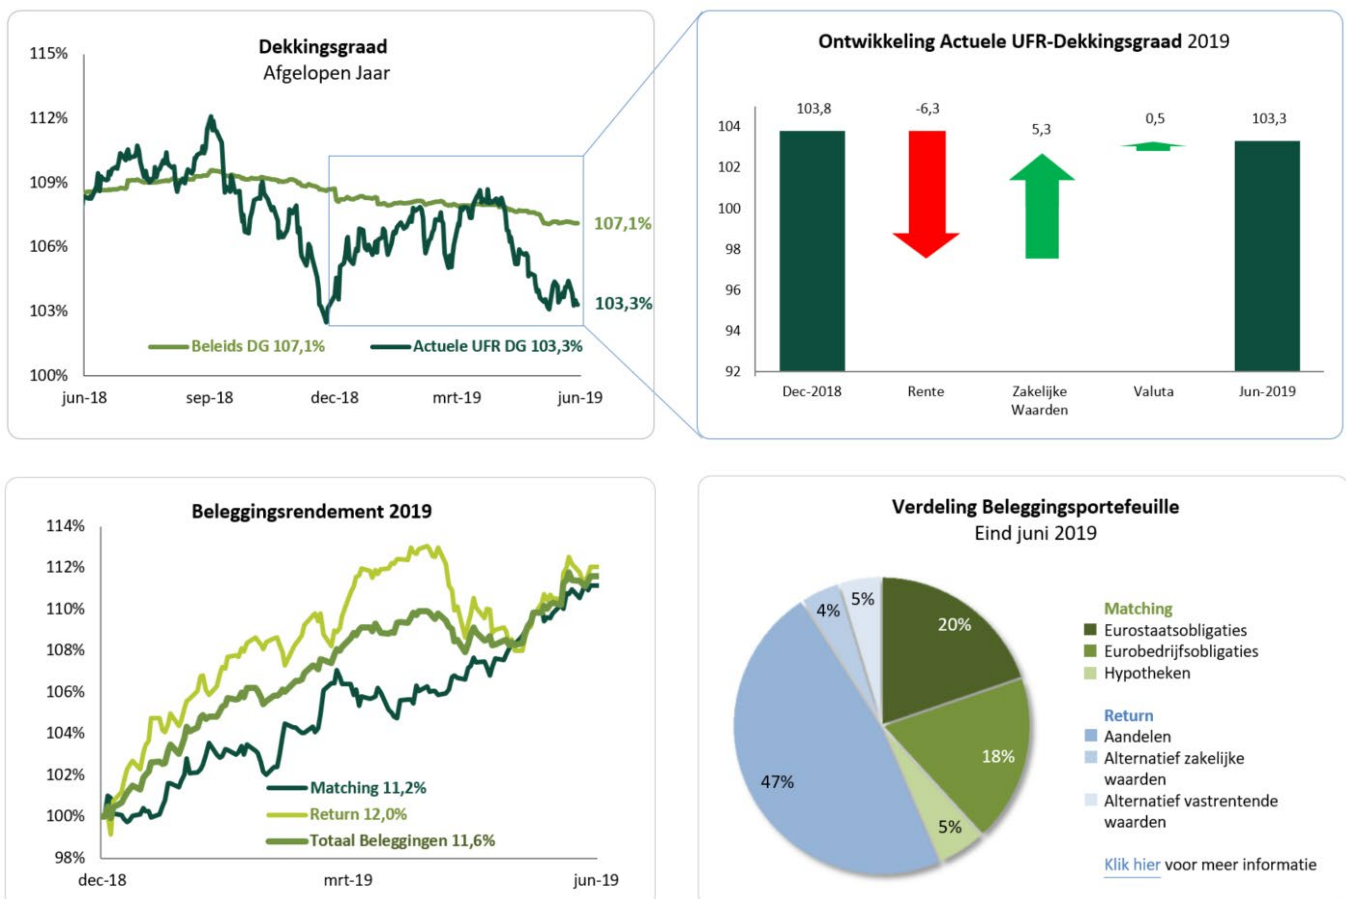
Dekkingsgraad
Afgelopen Jaar

115%
112%
109%
106%
103%
100%

107,1%
103,3%

Beleids DG 107,1%
Actuele UFR DG 103,3%

jun-18
sep-18
dec-18
mrt-19
jun-19

Ontwikkeling Actuele UFR-Dekkingsgraad 2019

104
102
100
98
96
94
92

103,8
-6,3
5,3
0,5
103,3

Dec-2018
Rente
Zakelijke Waarden
Valuta
Jun-2019

Beleggingsrendement 2019

114%
112%
110%
108%
106%
104%
102%
100%
98%

Matching 11,2%
Return 12,0%
Totaal Beleggingen 11,6%

dec-18
mrt-19
jun-19

Verdeling Beleggingsportefeuille
Eind juni 2019

20%
18%
5%
47%
4%
5%

Matching
Eurostaatsobligaties
Eurobedrijfsobligaties
Hypotheken

Return
Aandelen
Alternatief zakelijke waarden
Alternatief vastrentende waarden

Klik hier voor meer informatie